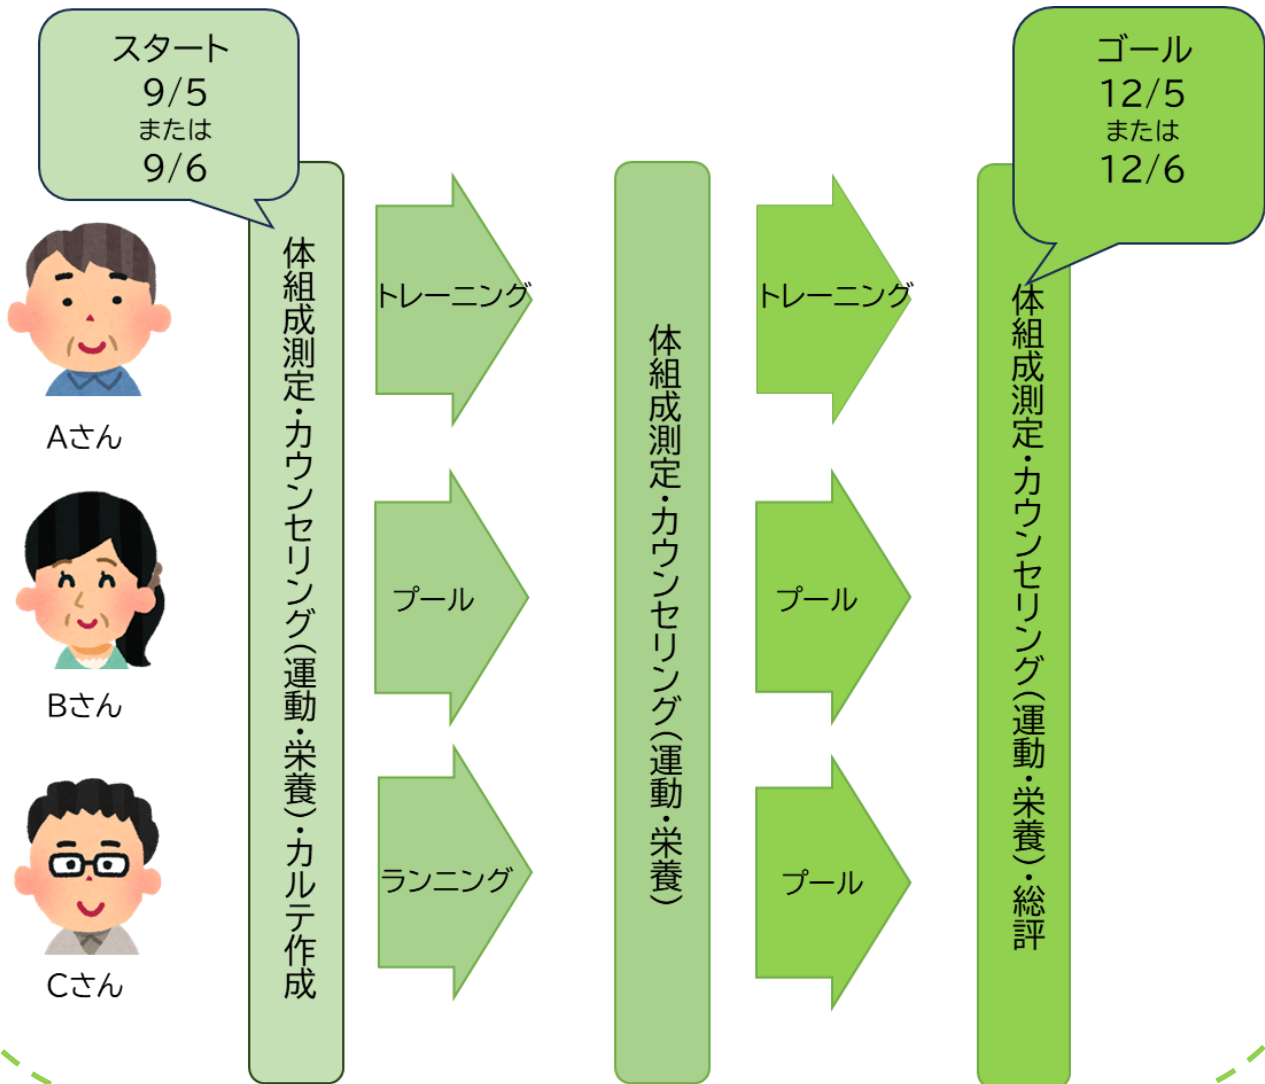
スタート
9/5
または
9/6

ゴール
12/5
または
12/6

Aさん
Bさん
Cさん

体組成測定・カウンセリング（運動・栄養）・カルテ作成

トレーニング
プール
ランニング

体組成測定・カウンセリング（運動・栄養）

トレーニング
プール
プール

体組成測定・カウンセリング（運動・栄養）・総評